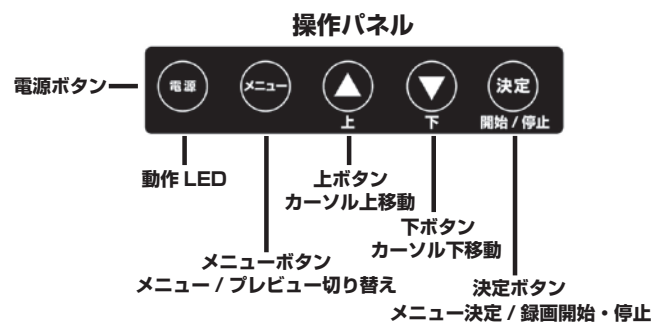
操作パネル

電源ボタン

電源

メニュー

上

下

決定

開始 / 停止

動作 LED

上ボタン
カーソル上移動

下ボタン
カーソル下移動

メニューボタン
メニュー / プレビュー切り替え

決定ボタン
メニュー決定 / 録画開始・停止